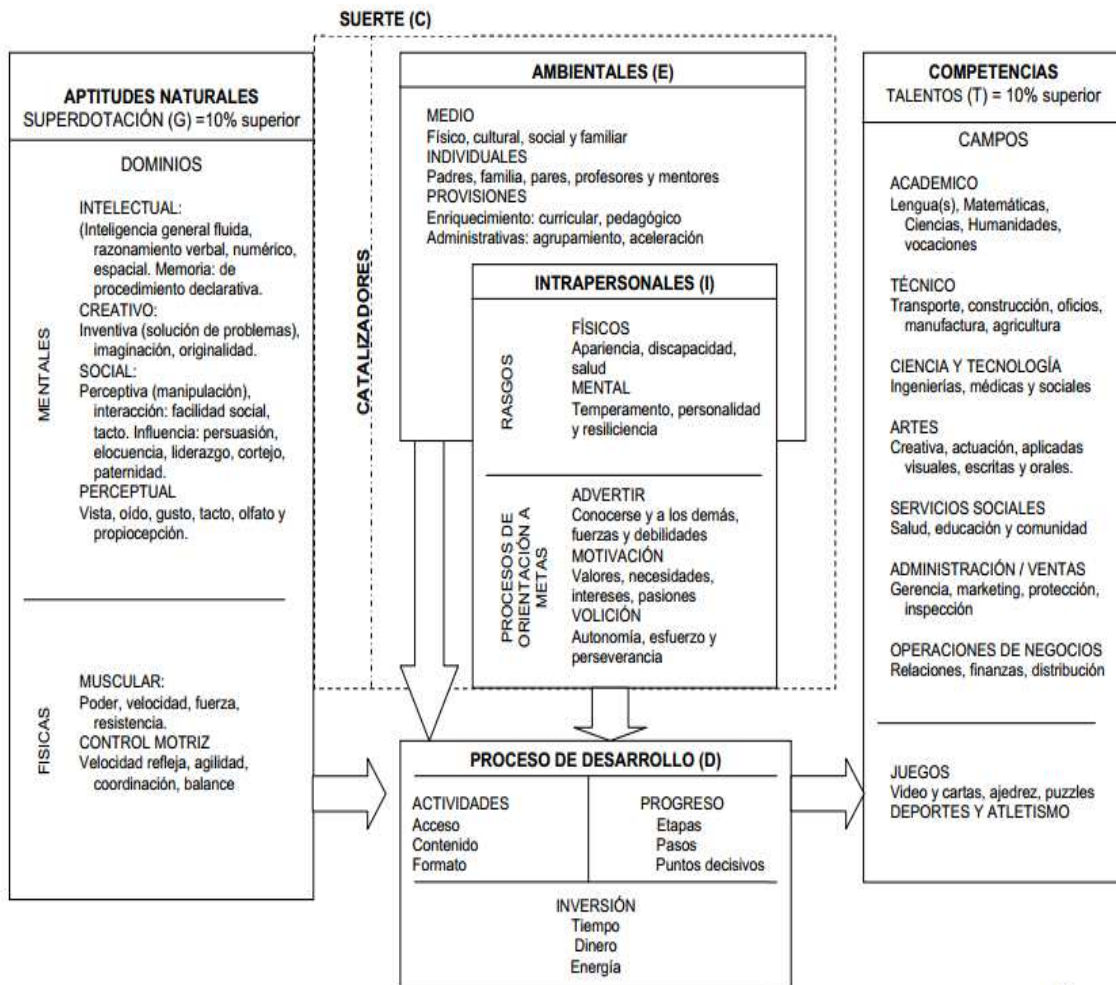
SUERTE (C)

APTITUDES NATURALES
SUPERDOTACIÓN (G) =10% superior

DOMINIOS

MENTALES

INTELECTUAL:
(Inteligencia general fluida, razonamiento verbal, numérico, espacial. Memoria: de procedimiento declarativa.
CREATIVO:
Inventiva (solución de problemas), imaginación, originalidad.
SOCIAL:
Perceptiva (manipulación), interacción: facilidad social, tacto. Influencia: persuasión, elocuencia, liderazgo, cortejo, paternidad.
PERCEPTUAL
Vista, oído, gusto, tacto, olfato y propiocepción.

FISICAS

MUSCULAR:
Poder, velocidad, fuerza, resistencia.
CONTROL MOTRIZ
Velocidad refleja, agilidad, coordinación, balance

CATALIZADORES

AMBIENTALES (E)

MEDIO
Físico, cultural, social y familiar
INDIVIDUALES
Padres, familia, pares, profesores y mentores
PROVISIONES
Enriquecimiento: curricular, pedagógico
Administrativas: agrupamiento, aceleración

INTRAPERSONALES (I)

RASGOS

FÍSICOS
Apariencia, discapacidad, salud
MENTAL
Temperamento, personalidad y resiliciencia

PROCESOS DE ORIENTACIÓN A METAS

ADVERTIR
Conocerse y a los demás, fuerzas y debilidades
MOTIVACIÓN
Valores, necesidades, intereses, pasiones
VOLICIÓN
Autonomía, esfuerzo y perseverancia

PROCESO DE DESARROLLO (D)

ACTIVIDADES
Acceso
Contenido
Formato

PROGRESO
Etapas
Pasos
Puntos decisivos

INVERSIÓN
Tiempo
Dinero
Energía

COMPETENCIAS
TALENTOS (T) = 10% superior

CAMPOS

ACADEMICO
Lengua(s), Matemáticas, Ciencias, Humanidades, vocaciones

TÉCNICO
Transporte, construcción, oficios, manufactura, agricultura

CIENCIA Y TECNOLOGÍA
Ingenierías, médicas y sociales

ARTES
Creativa, actuación, aplicadas visuales, escritas y orales.

SERVICIOS SOCIALES
Salud, educación y comunidad

ADMINISTRACIÓN / VENTAS
Gerencia, marketing, protección, inspección

OPERACIONES DE NEGOCIOS
Relaciones, finanzas, distribución

JUEGOS
Video y cartas, ajedrez, puzzles
DEPORTES Y ATLETISMO